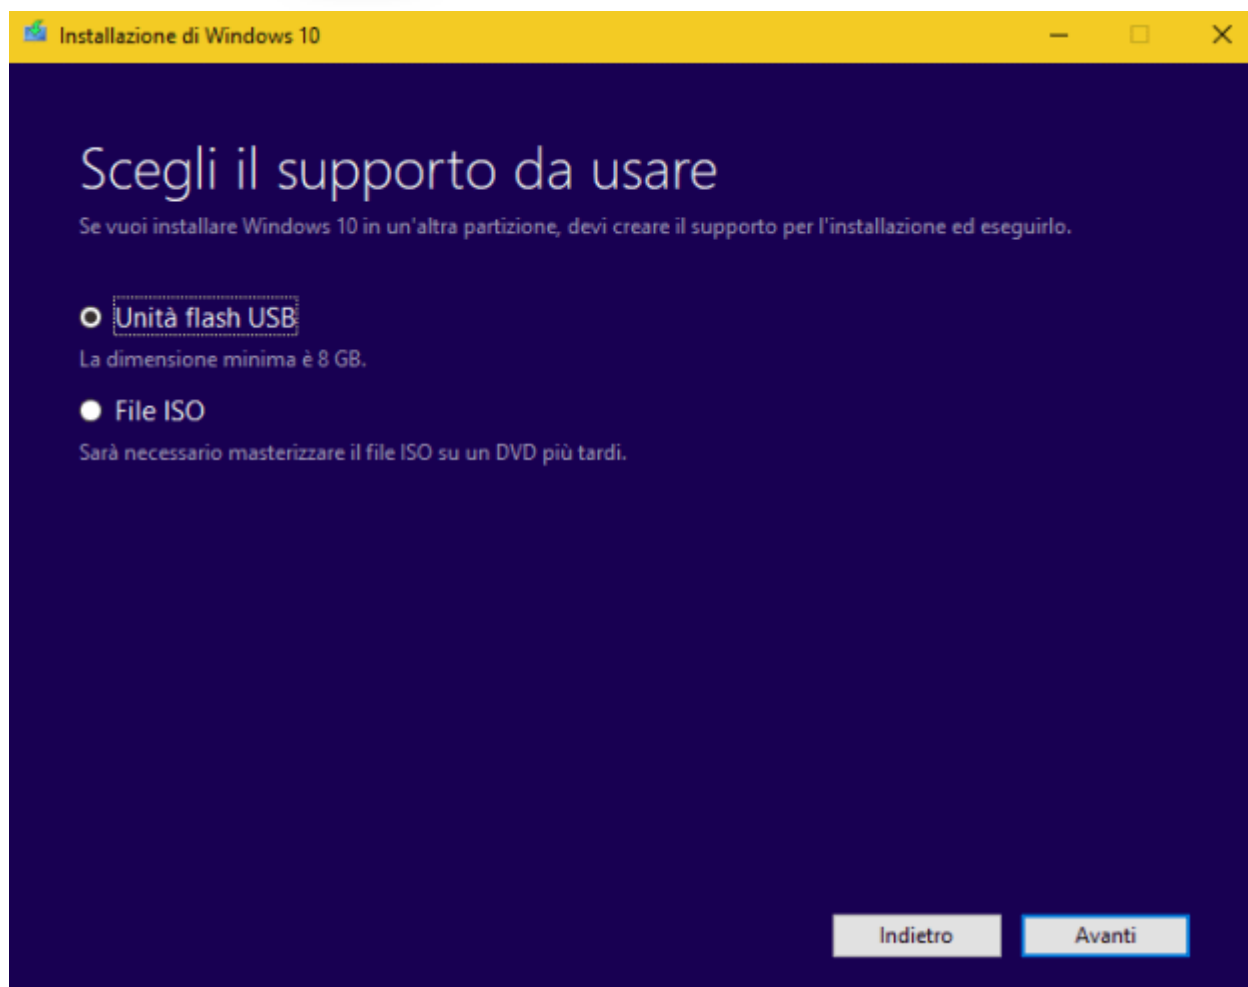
Installazione di Windows 10

Scegli il supporto da usare

Se vuoi installare Windows 10 in un'altra partizione, devi creare il supporto per l'installazione ed eseguirlo.

Unità flash USB

La dimensione minima è 8 GB.

File ISO

Sarà necessario masterizzare il file ISO su un DVD più tardi.

Indietro

Avanti